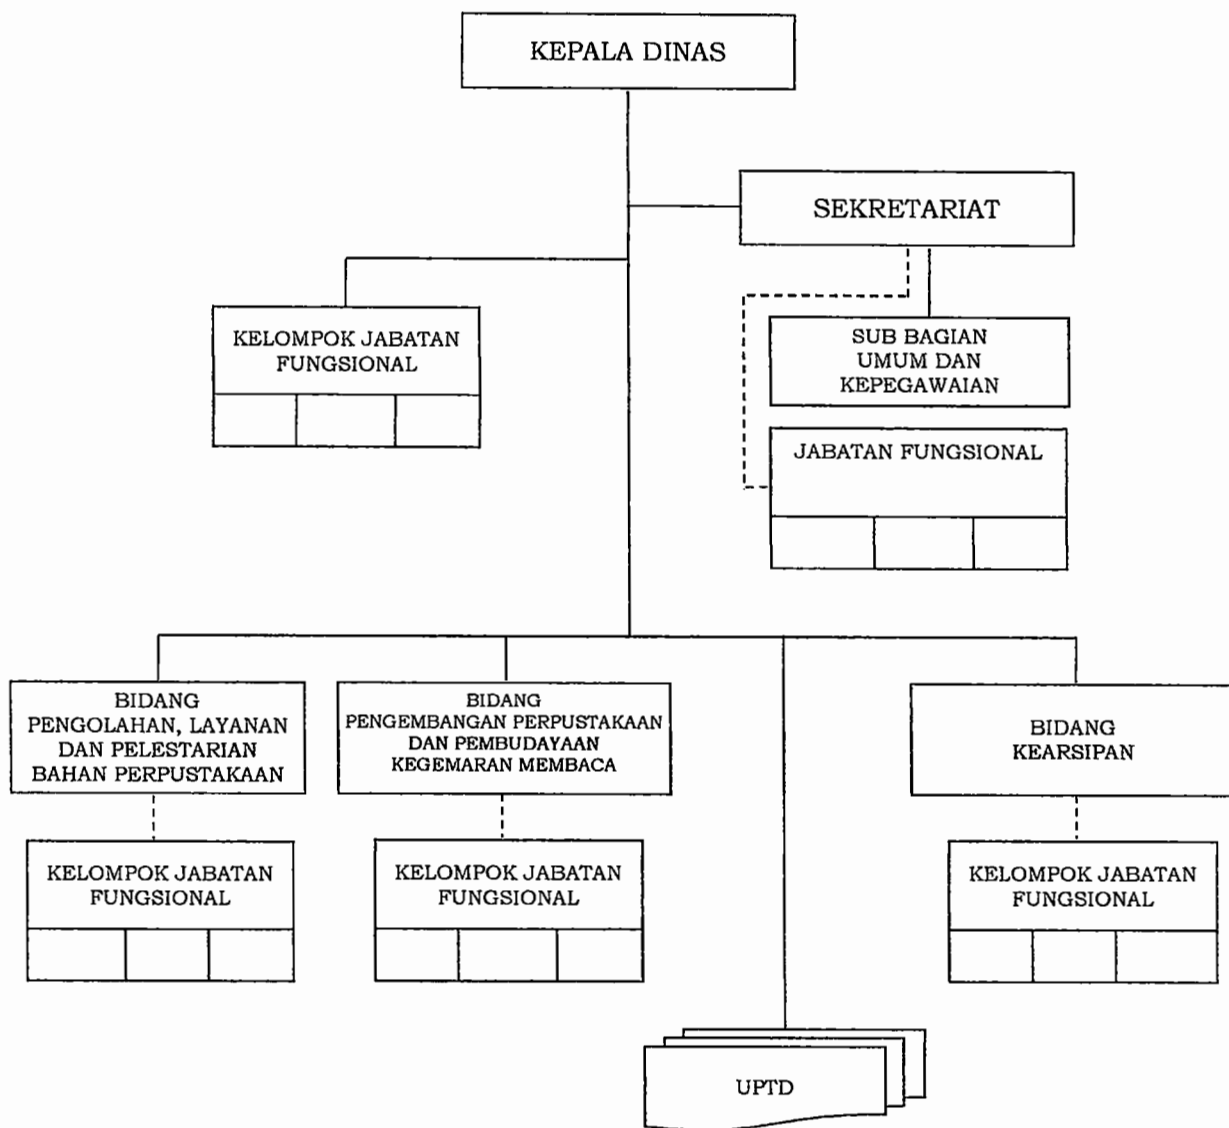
KEPALA DINAS

SEKRETARIAT

KELOMPOK JABATAN FUNGSIONAL

SUB BAGIAN UMUM DAN KEPEGAWAIAN

JABATAN FUNGSIONAL

BIDANG PENGOLAHAN, LAYANAN DAN PELESTARIAN BAHAN PERPUSTAKAAN

BIDANG PENGEMBANGAN PERPUSTAKAAN DAN PEMBUDAYAAN KEGEMARAN MEMBACA

BIDANG KEARSIPAN

KELOMPOK JABATAN FUNGSIONAL

KELOMPOK JABATAN FUNGSIONAL

KELOMPOK JABATAN FUNGSIONAL

UPTD